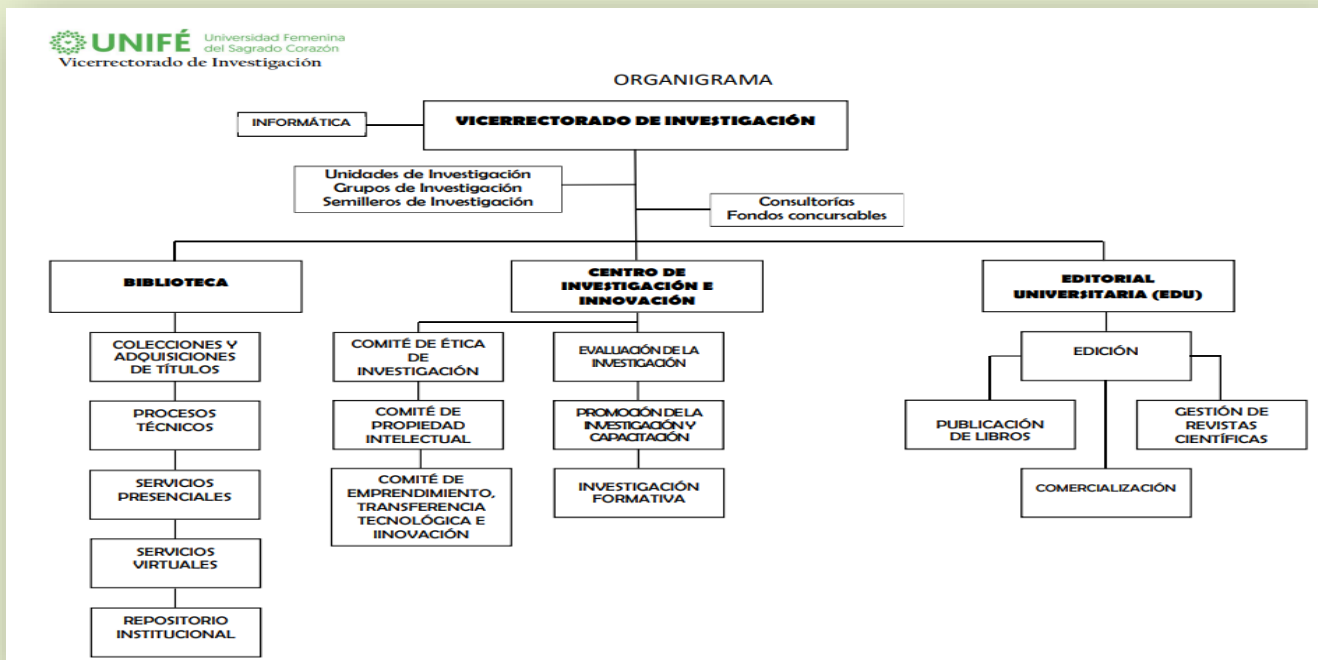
UNIFÉ Universidad Femenina del Sagrado Corazón
Vicerrectorado de Investigación

ORGANIGRAMA

INFORMÁTICA

VICERRECTORADO DE INVESTIGACIÓN

Unidades de Investigación
Grupos de Investigación
Semilleros de Investigación

Consultorías
Fondos concursables

BIBLIOTECA

COLECCIONES Y ADQUISICIONES DE TÍTULOS

PROCESOS TÉCNICOS

SERVICIOS PRESENCIALES

SERVICIOS VIRTUALES

REPOSITORIO INSTITUCIONAL

CENTRO DE INVESTIGACIÓN E INNOVACIÓN

COMITÉ DE ÉTICA DE INVESTIGACIÓN

COMITÉ DE PROPIEDAD INTELECTUAL

COMITÉ DE EMPRENDIMIENTO, TRANSFERENCIA TECNOLÓGICA E IINOVACIÓN

EVALLIACIÓN DE LA INVESTIGACIÓN

PROMOCIÓN DE LA INVESTIGACIÓN Y CAPACITACIÓN

INVESTIGACIÓN FORMATIVA

EDITORIAL UNIVERSITARIA (EDU)

EDICIÓN

PUBLICACIÓN DE LIBROS

GESTIÓN DE REVISTAS CIENTÍFICAS

COMERCIALIZACIÓN